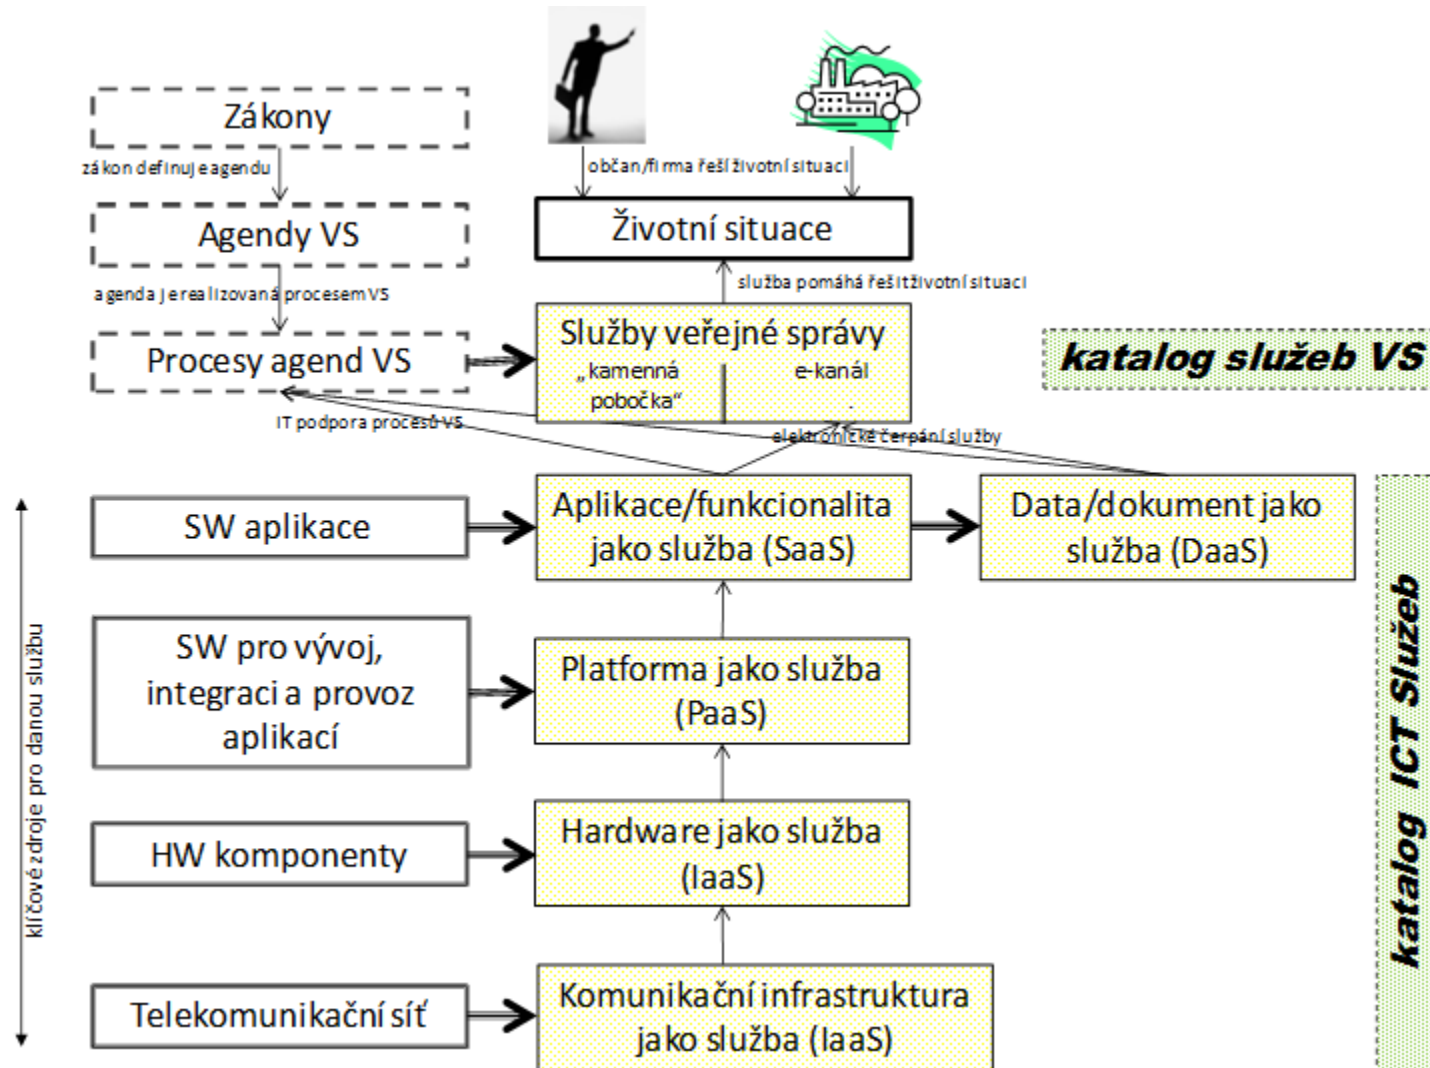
Zákony

zákon definuje agendu

Agendy VS

agenda je realizovaná procesem VS

Procesy agend VS

občan/firma řeší životní situaci

Životní situace

služba pomáhá řešit životní situaci

Služby veřejné správy

„kamenná pobočka“

e-kanál

katalog služeb VS

IT podpora procesů VS

elektronické čerpání služby

SW aplikace

Aplikace/funkcionalita jako služba (SaaS)

Data/dokument jako služba (DaaS)

SW pro vývoj, integraci a provoz aplikací

Platforma jako služba (PaaS)

HW komponenty

Hardware jako služba (IaaS)

Telekomunikační síť

Komunikační infrastruktura jako služba (IaaS)

klíčové zdroje pro danou službu

katalog ICT Služeb